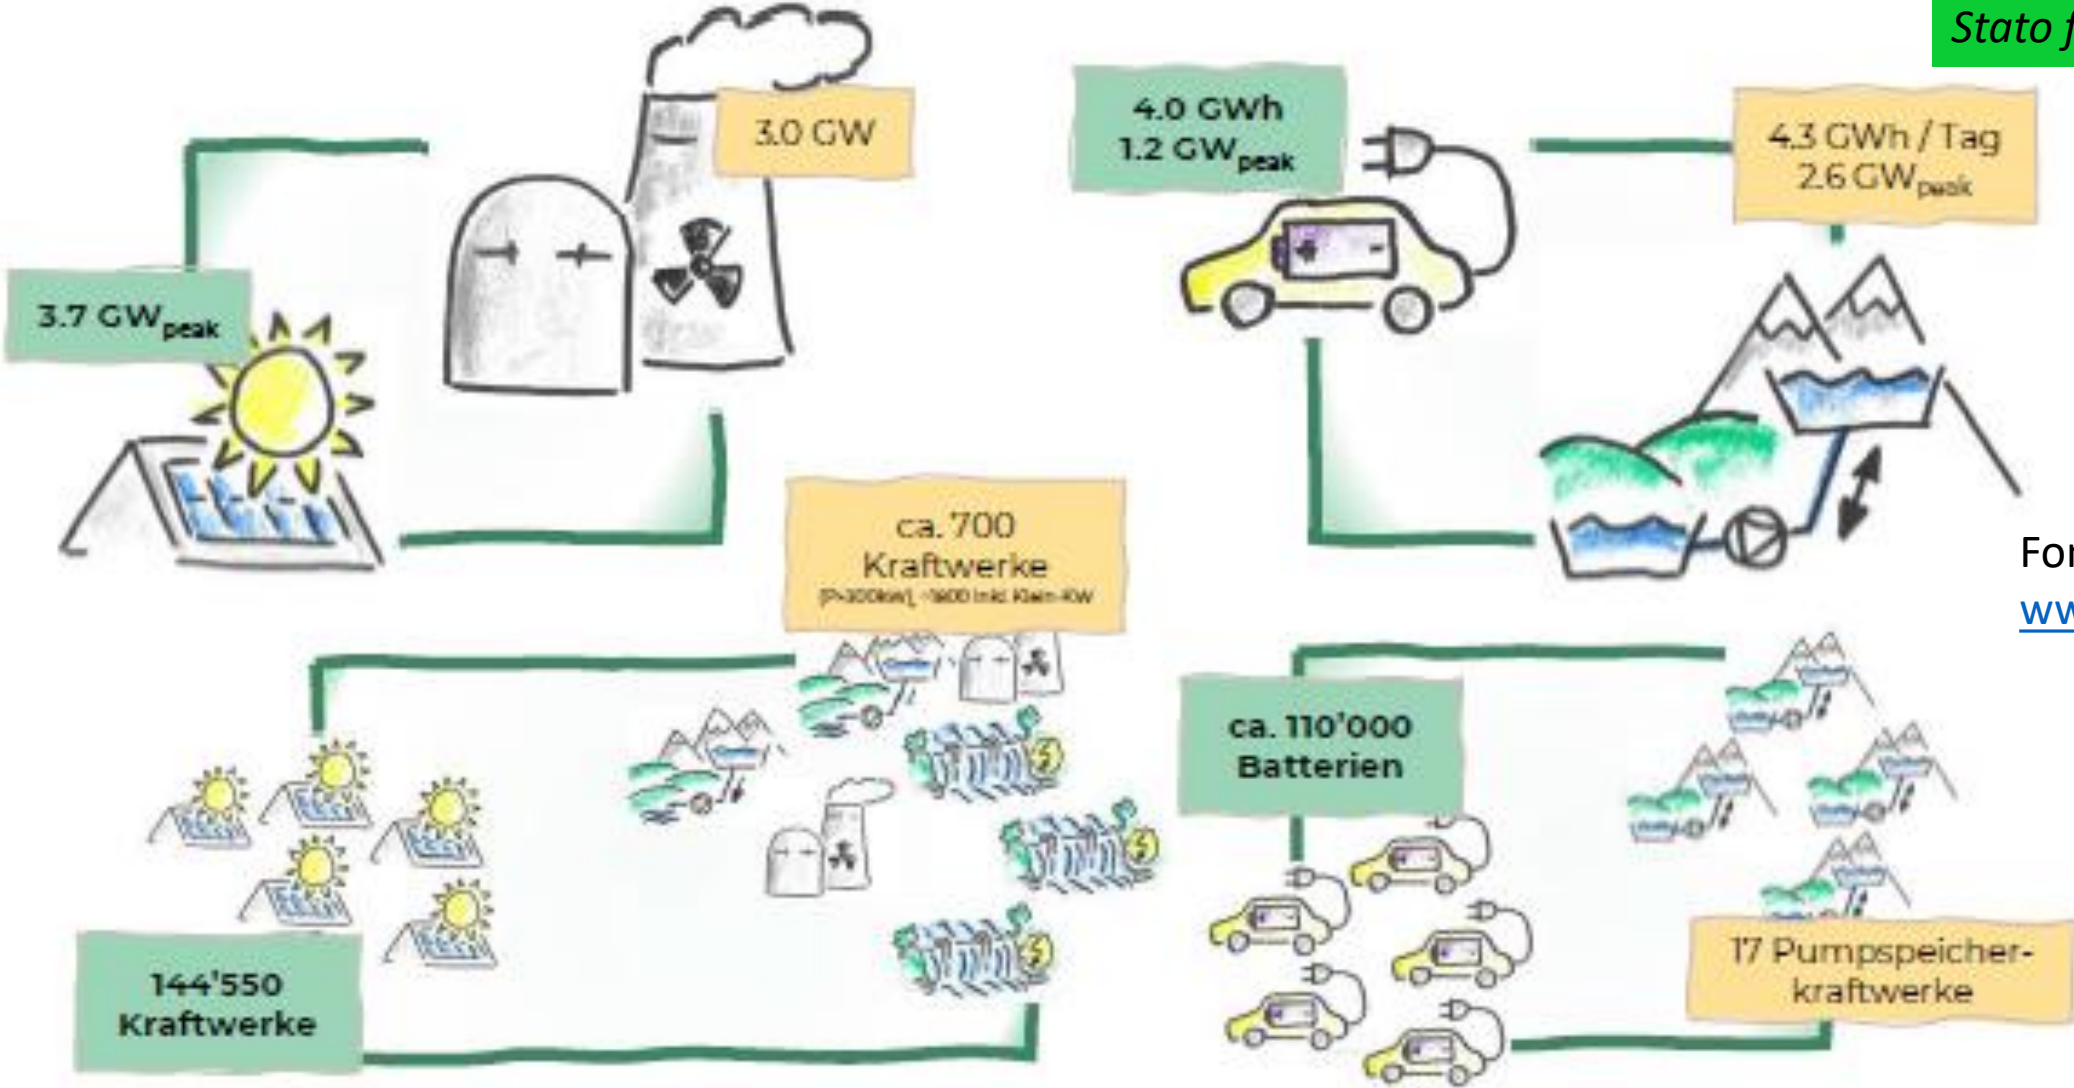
Stato f

3.0 GW

4.0 GWh
1.2 $GW_{peak}$

4.3 GWh / Tag
2.6 $GW_{peak}$

3.7 $GW_{peak}$

ca. 700
Kraftwerke
[P>300kW], ~1800 inkl. Klein-KW

For
ww

ca. 110'000
Batterien

144'550
Kraftwerke

17 Pumpspeicher-kraftwerke